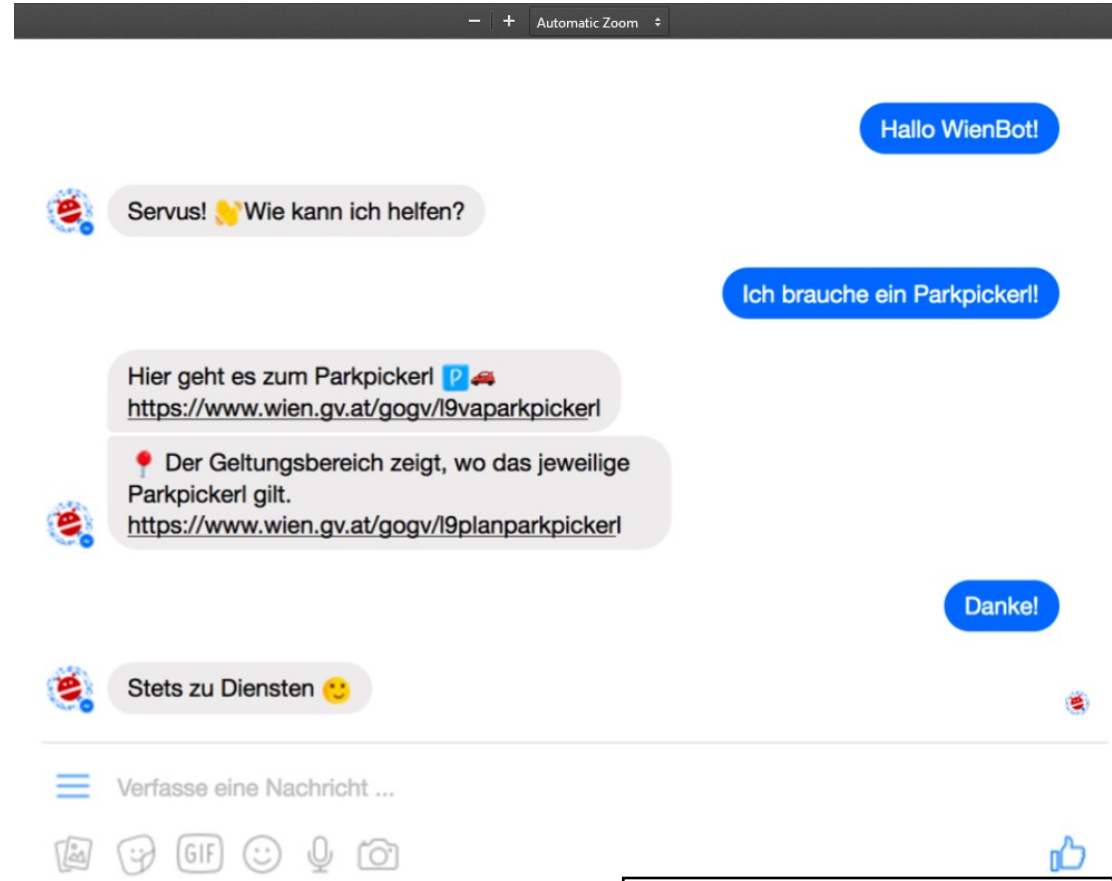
− + Automatic Zoom

Hallo WienBot!

Servus! 👋 Wie kann ich helfen?

Ich brauche ein Parkpickerl!

Hier geht es zum Parkpickerl 🅿️🚗
https://www.wien.gv.at/gogv/l9vaparkpickerl

📍 Der Geltungsbereich zeigt, wo das jeweilige Parkpickerl gilt.
https://www.wien.gv.at/gogv/l9planparkpickerl

Danke!

Stets zu Diensten 🙂

Verfasse eine Nachricht ...

GIF